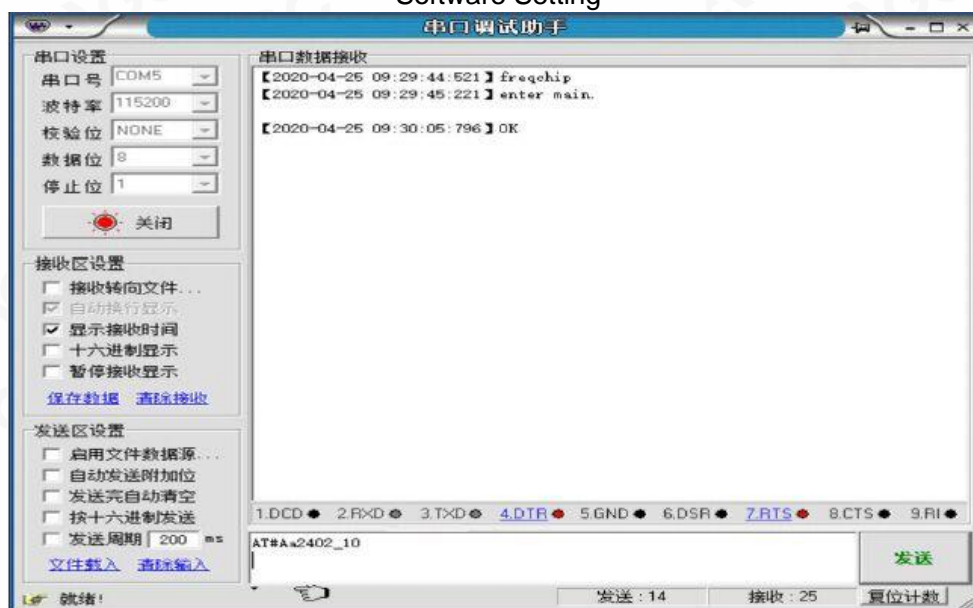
Software Setting

串口调试助手

串口设置
串口号 COM5
波特率 115200
校验位 NONE
数据位 8
停止位 1
关闭

接收区设置
接收转向文件...
自动换行显示
显示接收时间
十六进制显示
暂停接收显示
保存数据 清除接收

发送区设置
启用文件数据源...
自动发送附加位
发送完自动清空
按十六进制发送
发送周期 200 ms
文件载入 清除输入

串口数据接收
【2020-04-25 09:29:44:521】freqchip
【2020-04-25 09:29:45:221】enter main.

【2020-04-25 09:30:05:796】OK

1.DCD 2.RXD 3.TXD 4.DTR 5.GND 6.DSR 7.RTS 8.CTS 9.RI

AT#Aa2402_10

发送

就绪! 发送：14 接收：25 复位计数